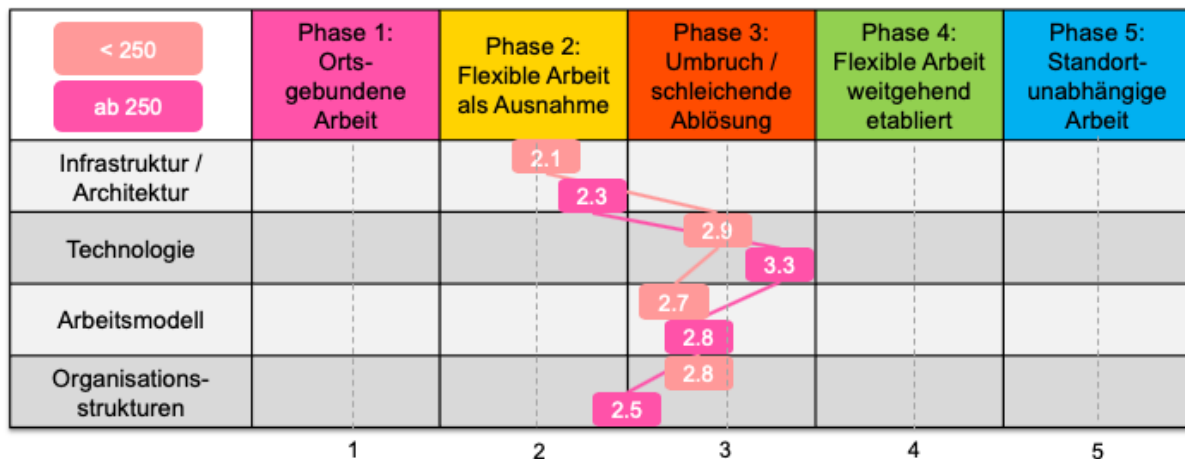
| < 250<br>ab 250 | Phase 1: Ortsgebundene Arbeit | Phase 2: Flexible Arbeit als Ausnahme | Phase 3: Umbruch / schleichende Ablösung | Phase 4: Flexible Arbeit weitgehend etabliert | Phase 5: Standortunabhängige Arbeit |
|---|---|---|---|---|---|
| Infrastruktur / Architektur | | 2.1<br>2.3 | | | |
| Technologie | | | 2.9<br>3.3 | | |
| Arbeitsmodell | | | 2.7<br>2.8 | | |
| Organisationsstrukturen | | 2.5 | 2.8 | | |

1 2 3 4 5